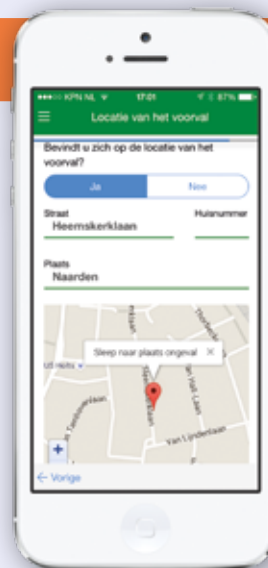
••••○ KPN NL 17:01 87%

Locatie van het voorval

Bevindt u zich op de locatie van het voorval?

Ja

Nee

Straat

Heemskerklaan

Huisnummer

Plaats

Naarden

Sleep naar plaats ongeval ×

Van Lyndenlaan

+

← Vorige